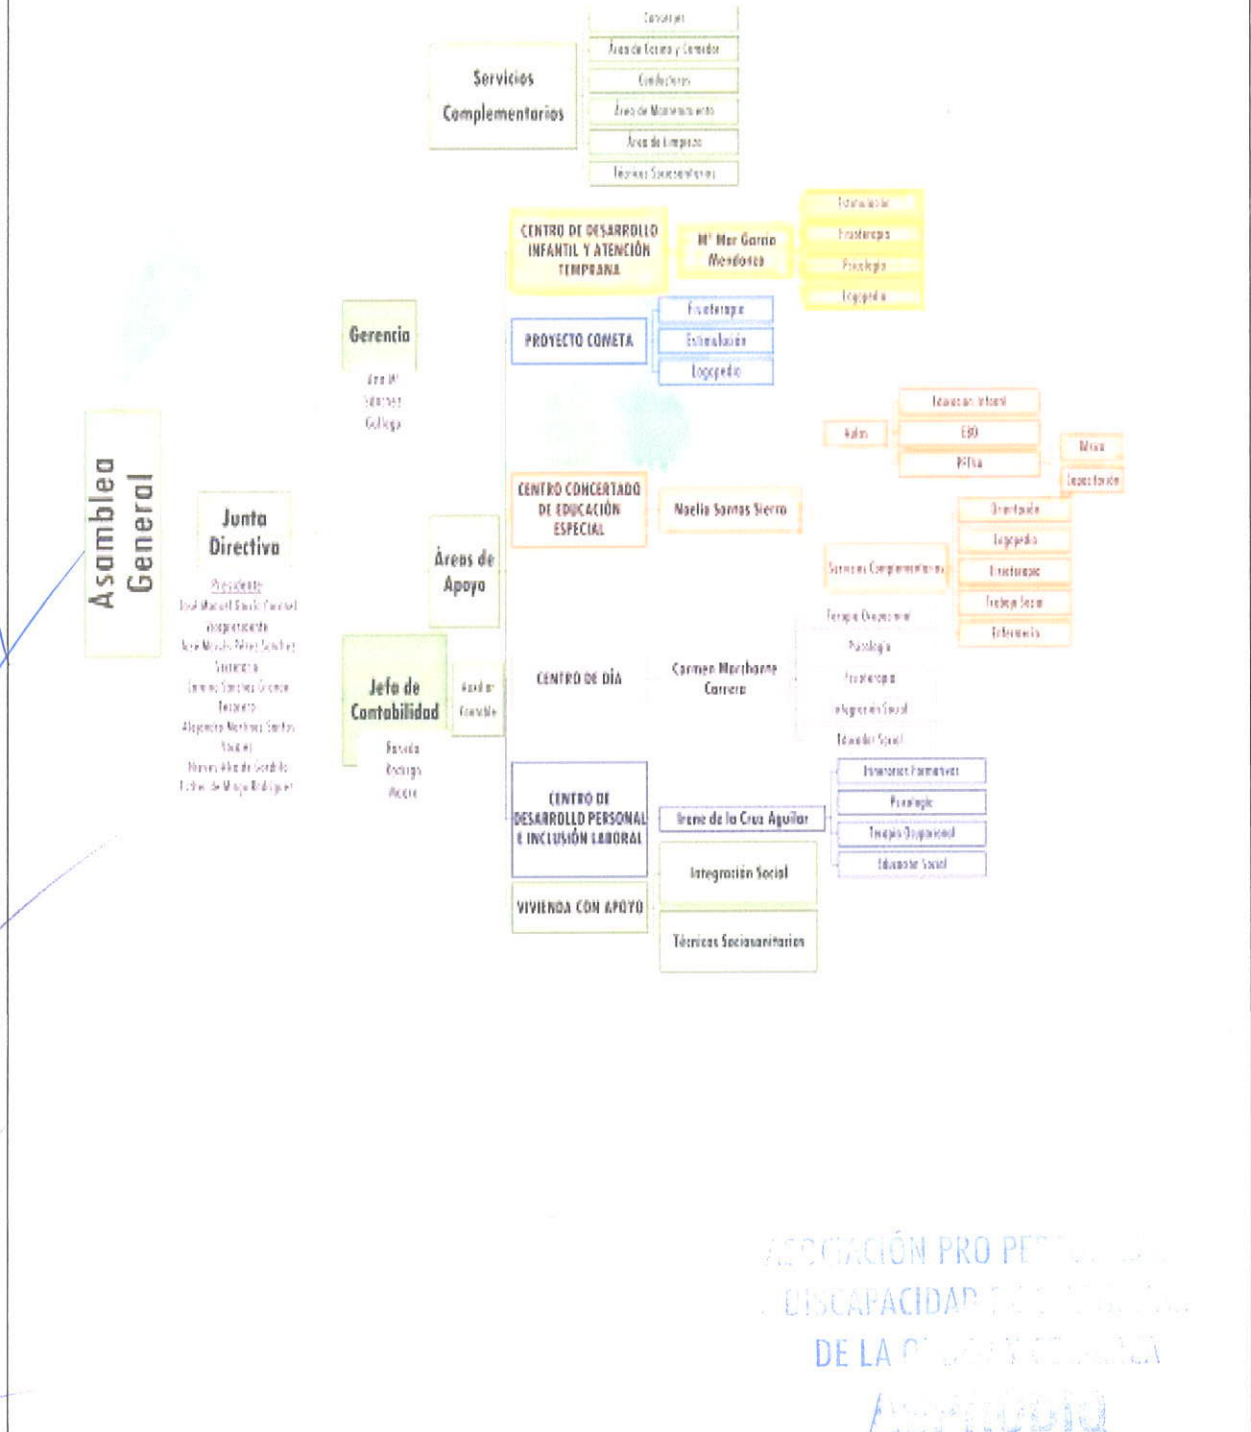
Servicios Complementarios

Conserjes
Área de Cocina y Comedor
Conductores
Área de Mantenimiento
Área de Limpieza
Técnicos Sociosanitarios

CENTRO DE DESARROLLO INFANTIL Y ATENCIÓN TEMPRANA
Mª Mar Garcia Mendoza
Estimulación
Fisioterapia
Psicología
Logopedia

Gerencia
Ana Mª Jiménez Gallego

PROYECTO COMETA
Fisioterapia
Estimulación
Logopedia

Asamblea General

Junta Directiva
Presidente
José Manuel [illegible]
Vicepresidente
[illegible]
Secretario
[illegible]
Tesorero
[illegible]
Vocales
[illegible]
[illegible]

Áreas de Apoyo

CENTRO CONCERTADO DE EDUCACIÓN ESPECIAL
Noelia Santos Sierra
Aulas
Educación Infantil
EBO
PTVA
Música
Expresión
Servicios Complementarios
Orientación
Logopedia
Fisioterapia
Trabajo Social
Enfermería

Jefa de Contabilidad
Auxiliar Contable
Rosalía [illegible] Moore

CENTRO DE DÍA
Carmen Martharena Carrera
Terapia Ocupacional
Psicología
Fisioterapia
Integración Social
Educador Social

CENTRO DE DESARROLLO PERSONAL E INCLUSIÓN LABORAL
Irene de la Cruz Aguilar
Itinerarios Formativos
Psicología
Terapia Ocupacional
Educador Social

VIVIENDA CON APOYO
Integración Social
Técnicos Sociosanitarios

ASOCIACIÓN PRO PE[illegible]
DISCAPACIDAD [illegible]
DE LA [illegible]
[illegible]